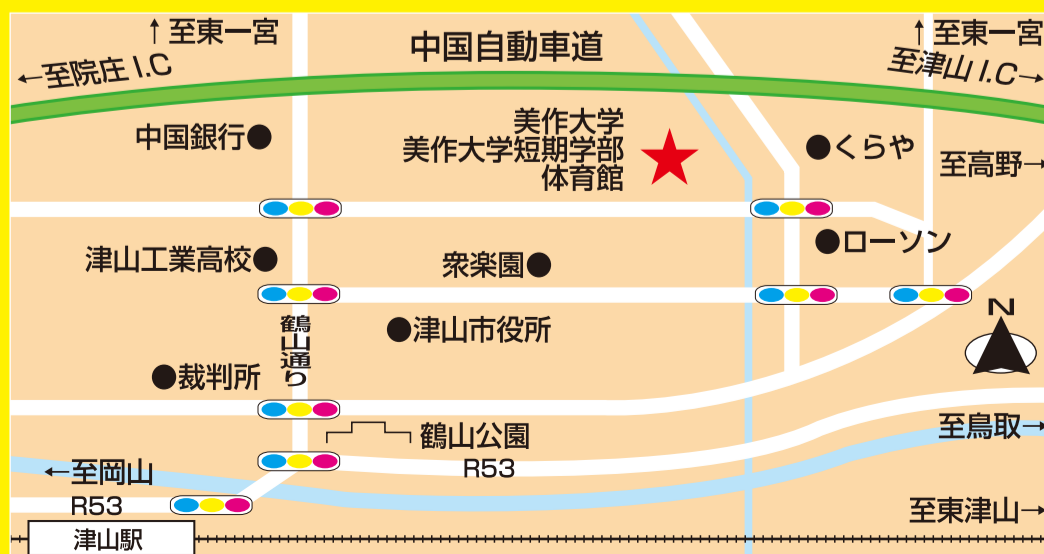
↑至東一宮
←至院庄 I.C
中国自動車道
↑至東一宮
至津山 I.C→
中国銀行●
美作大学
美作大学短期学部
体育館
●くらや
至高野→
●ローソン
津山工業高校●
衆楽園●
N
鶴山通り
●津山市役所
●裁判所
鶴山公園
R53
至鳥取→
←至岡山
R53
至東津山→
津山駅